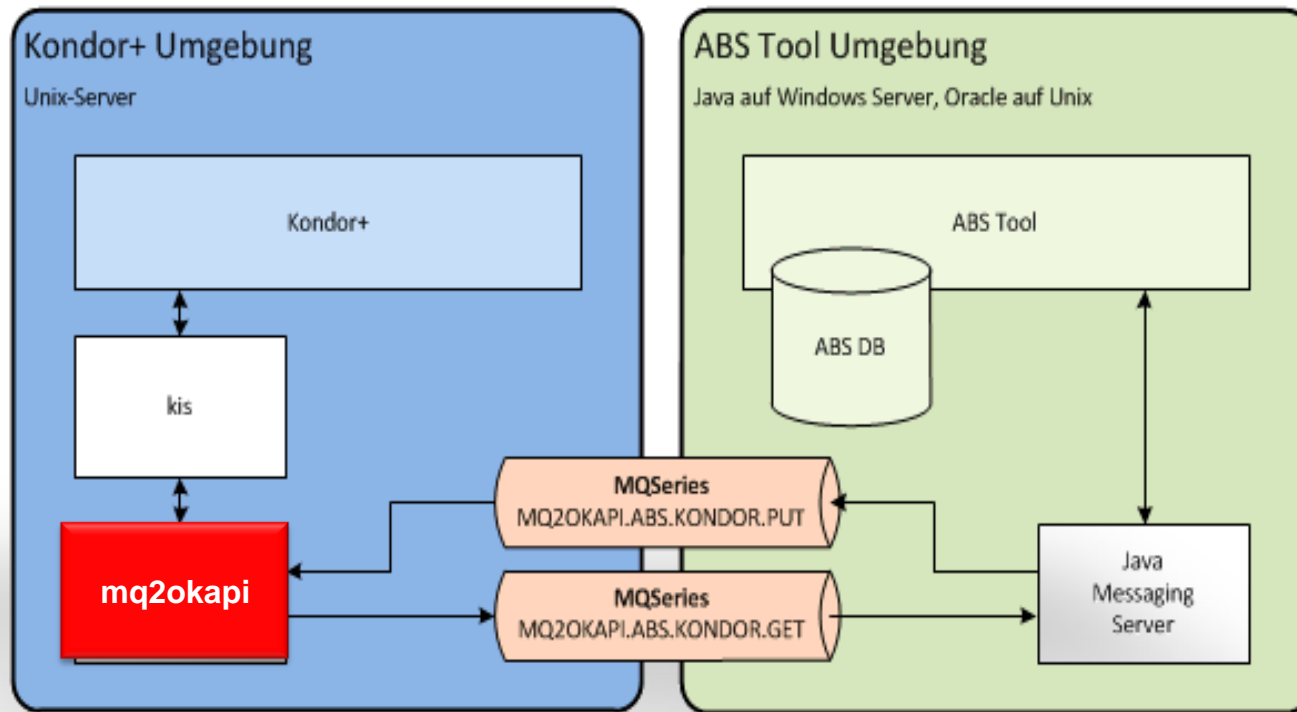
Kondor+ Umgebung

Unix-Server

Kondor+

kis

mq2okapi

MQSeries
MQ2OKAPI.ABS.KONDOR.PUT

MQSeries
MQ2OKAPI.ABS.KONDOR.GET

ABS Tool Umgebung

Java auf Windows Server, Oracle auf Unix

ABS Tool

ABS DB

Java Messaging Server